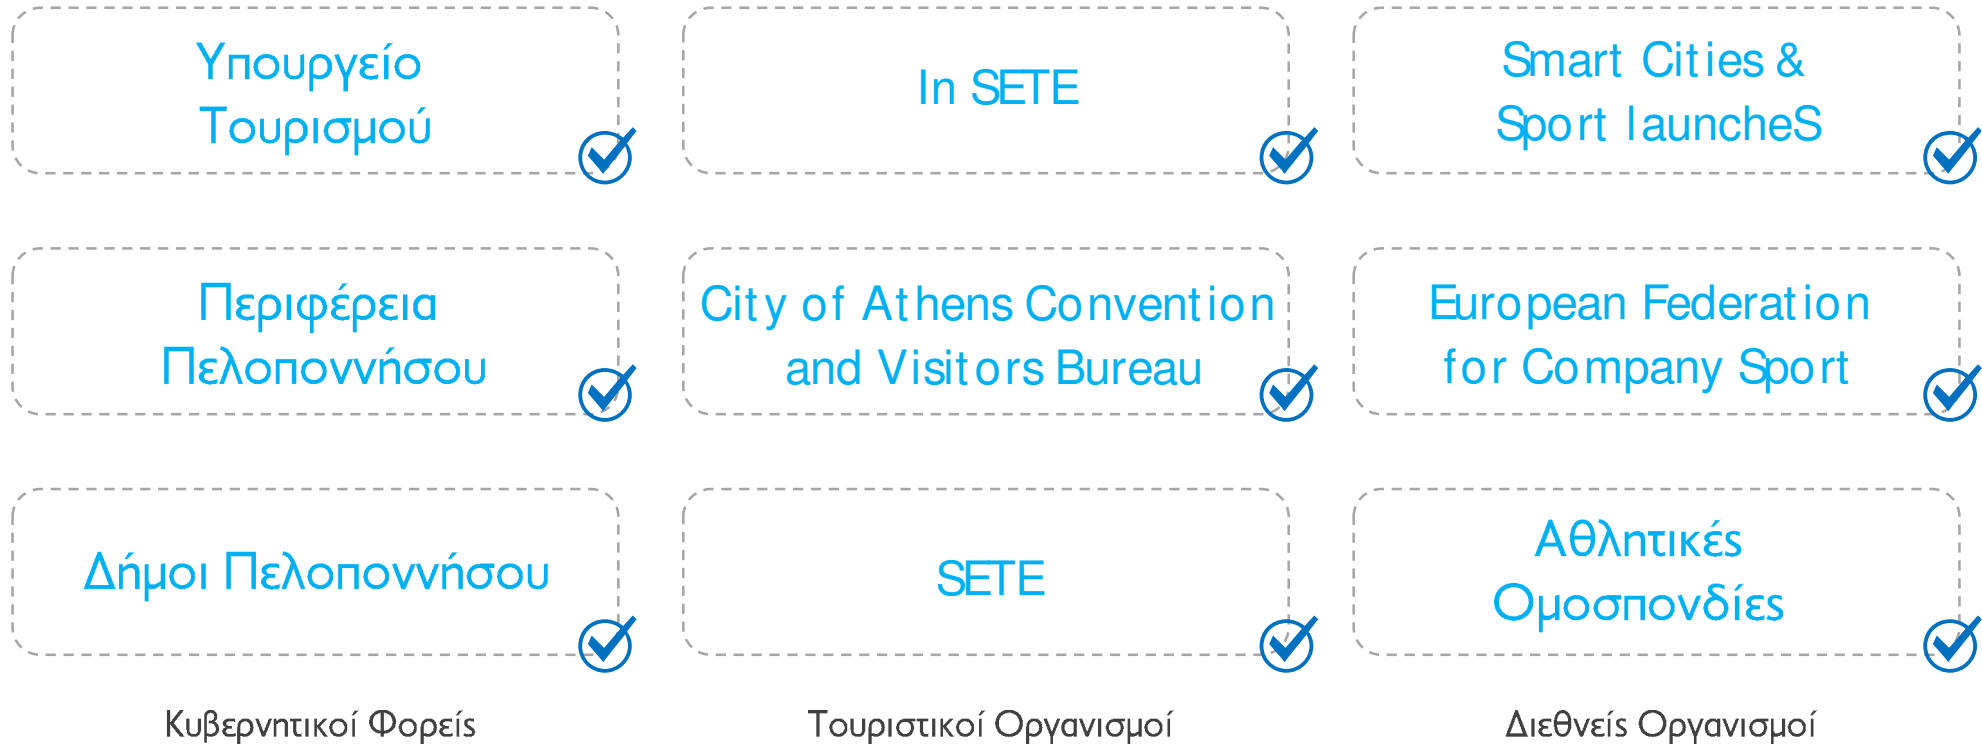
Υπουργείο Τουρισμού

Περιφέρεια Πελοποννήσου

Δήμοι Πελοποννήσου

Κυβερνητικοί Φορείς

In SETE

City of Athens Convention and Visitors Bureau

SETE

Τουριστικοί Οργανισμοί

Smart Cities & Sport launcheS

European Federation for Company Sport

Αθλητικές Ομοσπονδίες

Διεθνείς Οργανισμοί